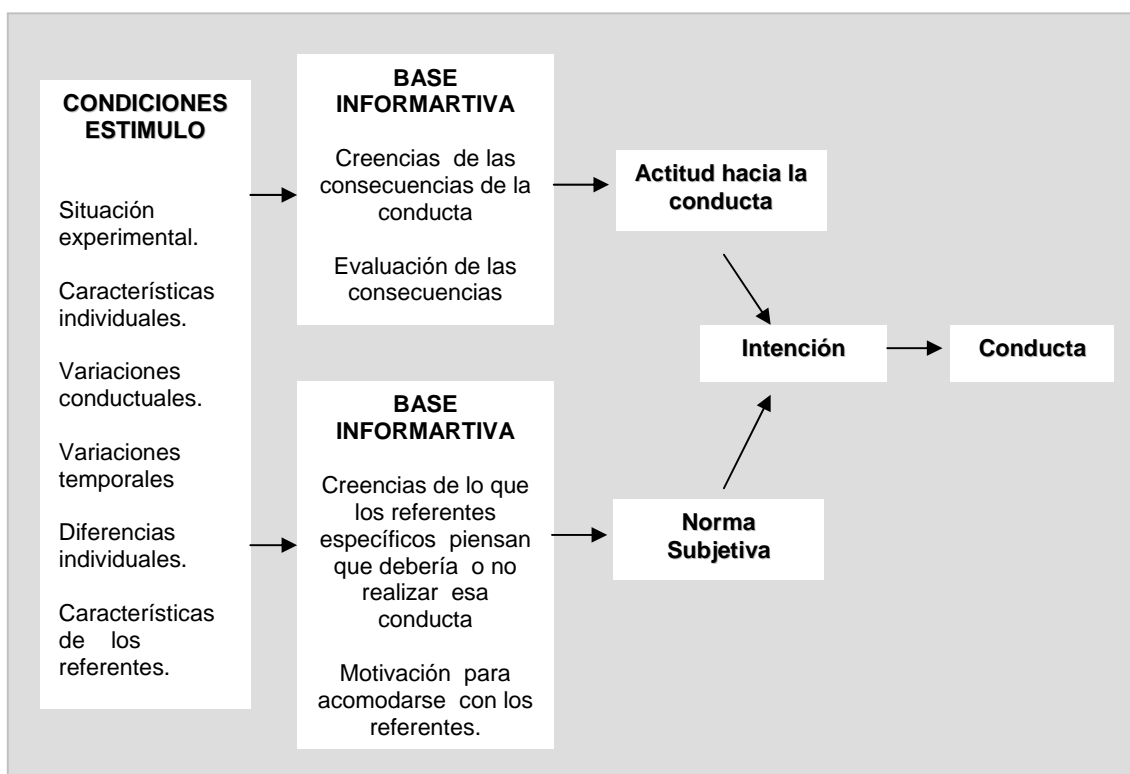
CONDICIONES ESTIMULO

Situación experimental.

Características individuales.

Variaciones conductuales.

Variaciones temporales

Diferencias individuales.

Características de los referentes.

BASE INFORMARTIVA

Creencias de las consecuencias de la conducta

Evaluación de las consecuencias

BASE INFORMARTIVA

Creencias de lo que los referentes específicos piensan que debería o no realizar esa conducta

Motivación para acomodarse con los referentes.

Actitud hacia la conducta

Norma Subjetiva

Intención

Conducta